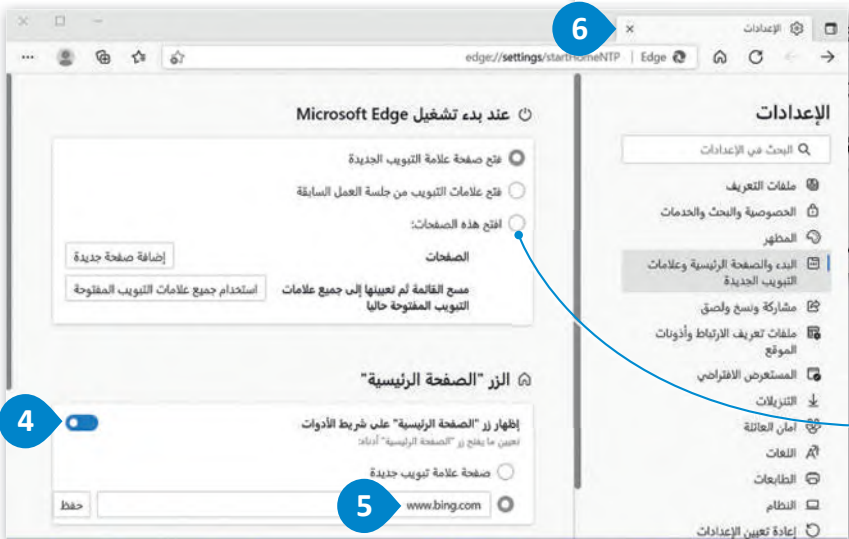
6

الإعدادات

Edge | edge://settings/startHomeNTP

الإعدادات

البحث في الإعدادات

ملفات التعريف

الخصوصية والبحث والخدمات

المظهر

البدء والصفحة الرئيسية وعلامات التبويب الجديدة

مشاركة ونسخ ولصق

ملفات تعريف الارتباط وأذونات الموقع

المستعرض الافتراضي

التنزيلات

أمان العائلة

اللغات

الطابعات

النظام

إعادة تعيين الإعدادات

عند بدء تشغيل Microsoft Edge

فتح صفحة علامة التبويب الجديدة

فتح علامات التبويب من جلسة العمل السابقة

افتح هذه الصفحات:

الصفحات

إضافة صفحة جديدة

مسح القائمة لم تعيينها إلى جميع علامات التبويب المفتوحة حاليا

استخدام جميع علامات التبويب المفتوحة

الزر "الصفحة الرئيسية"

إظهار زر "الصفحة الرئيسية" على شريط الأدوات

تعيين ما يفتح زر "الصفحة الرئيسية" أدناه:

صفحة علامة تبويب جديدة

www.bing.com

حفظ

4

5